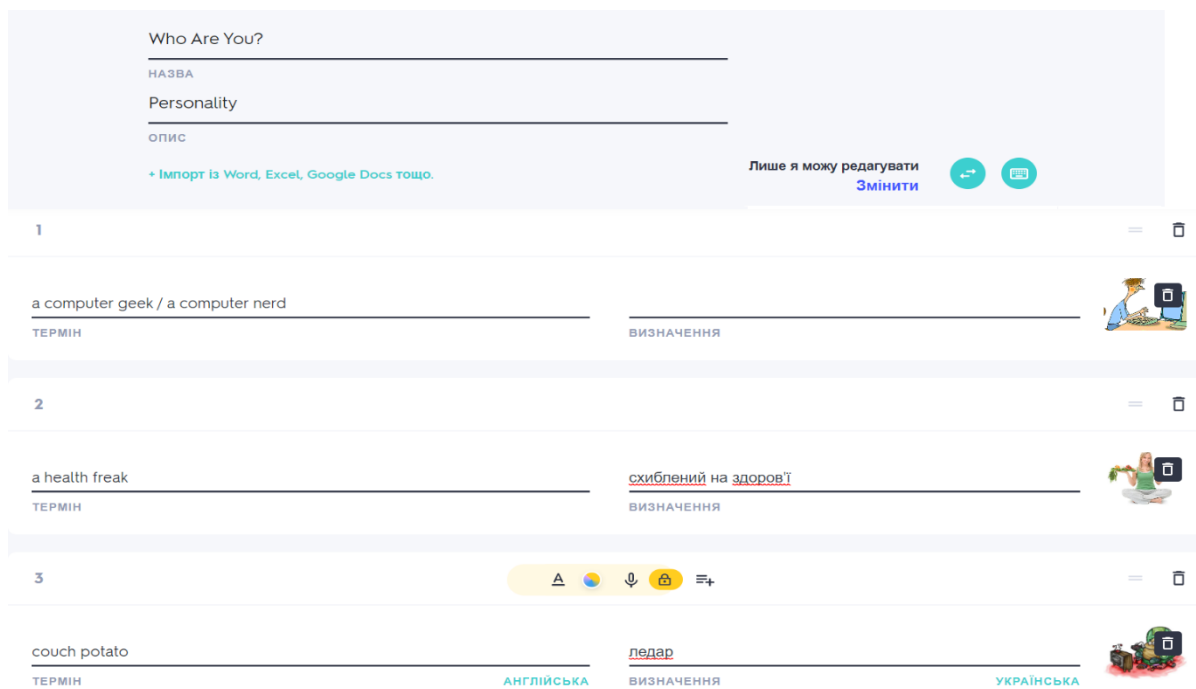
Who Are You?

НАЗВА

Personality

ОПИС

+ Імпорт із Word, Excel, Google Docs тощо.

Лише я можу редагувати
Змінити

1

a computer geek / a computer nerd

ТЕРМІН

ВИЗНАЧЕННЯ

2

a health freak

ТЕРМІН

схиблений на здоров'ї

ВИЗНАЧЕННЯ

3

couch potato

ТЕРМІН АНГЛІЙСЬКА

ледар

ВИЗНАЧЕННЯ УКРАЇНСЬКА